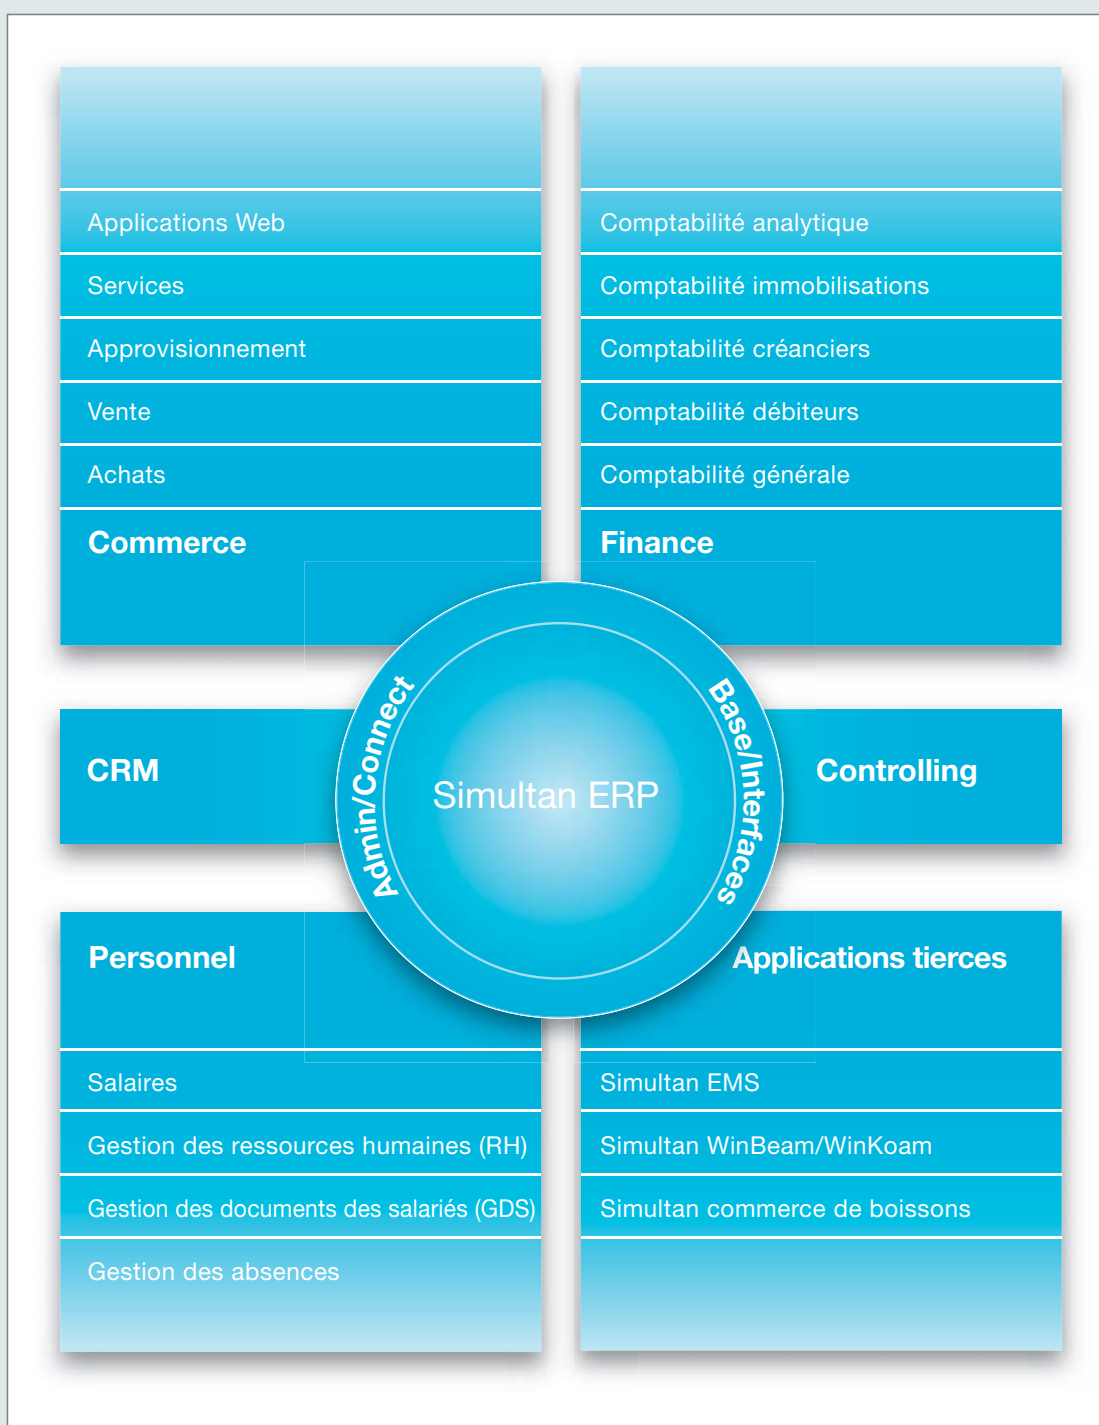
Applications Web
Services
Approvisionnement
Vente
Achats
Commerce

Comptabilité analytique
Comptabilité immobilisations
Comptabilité créanciers
Comptabilité débiteurs
Comptabilité générale
Finance

CRM

Admin/Connect

Simultan ERP

Base/Interfaces

Controlling

Personnel
Salaires
Gestion des ressources humaines (RH)
Gestion des documents des salariés (GDS)
Gestion des absences

Applications tierces
Simultan EMS
Simultan WinBeam/WinKoam
Simultan commerce de boissons